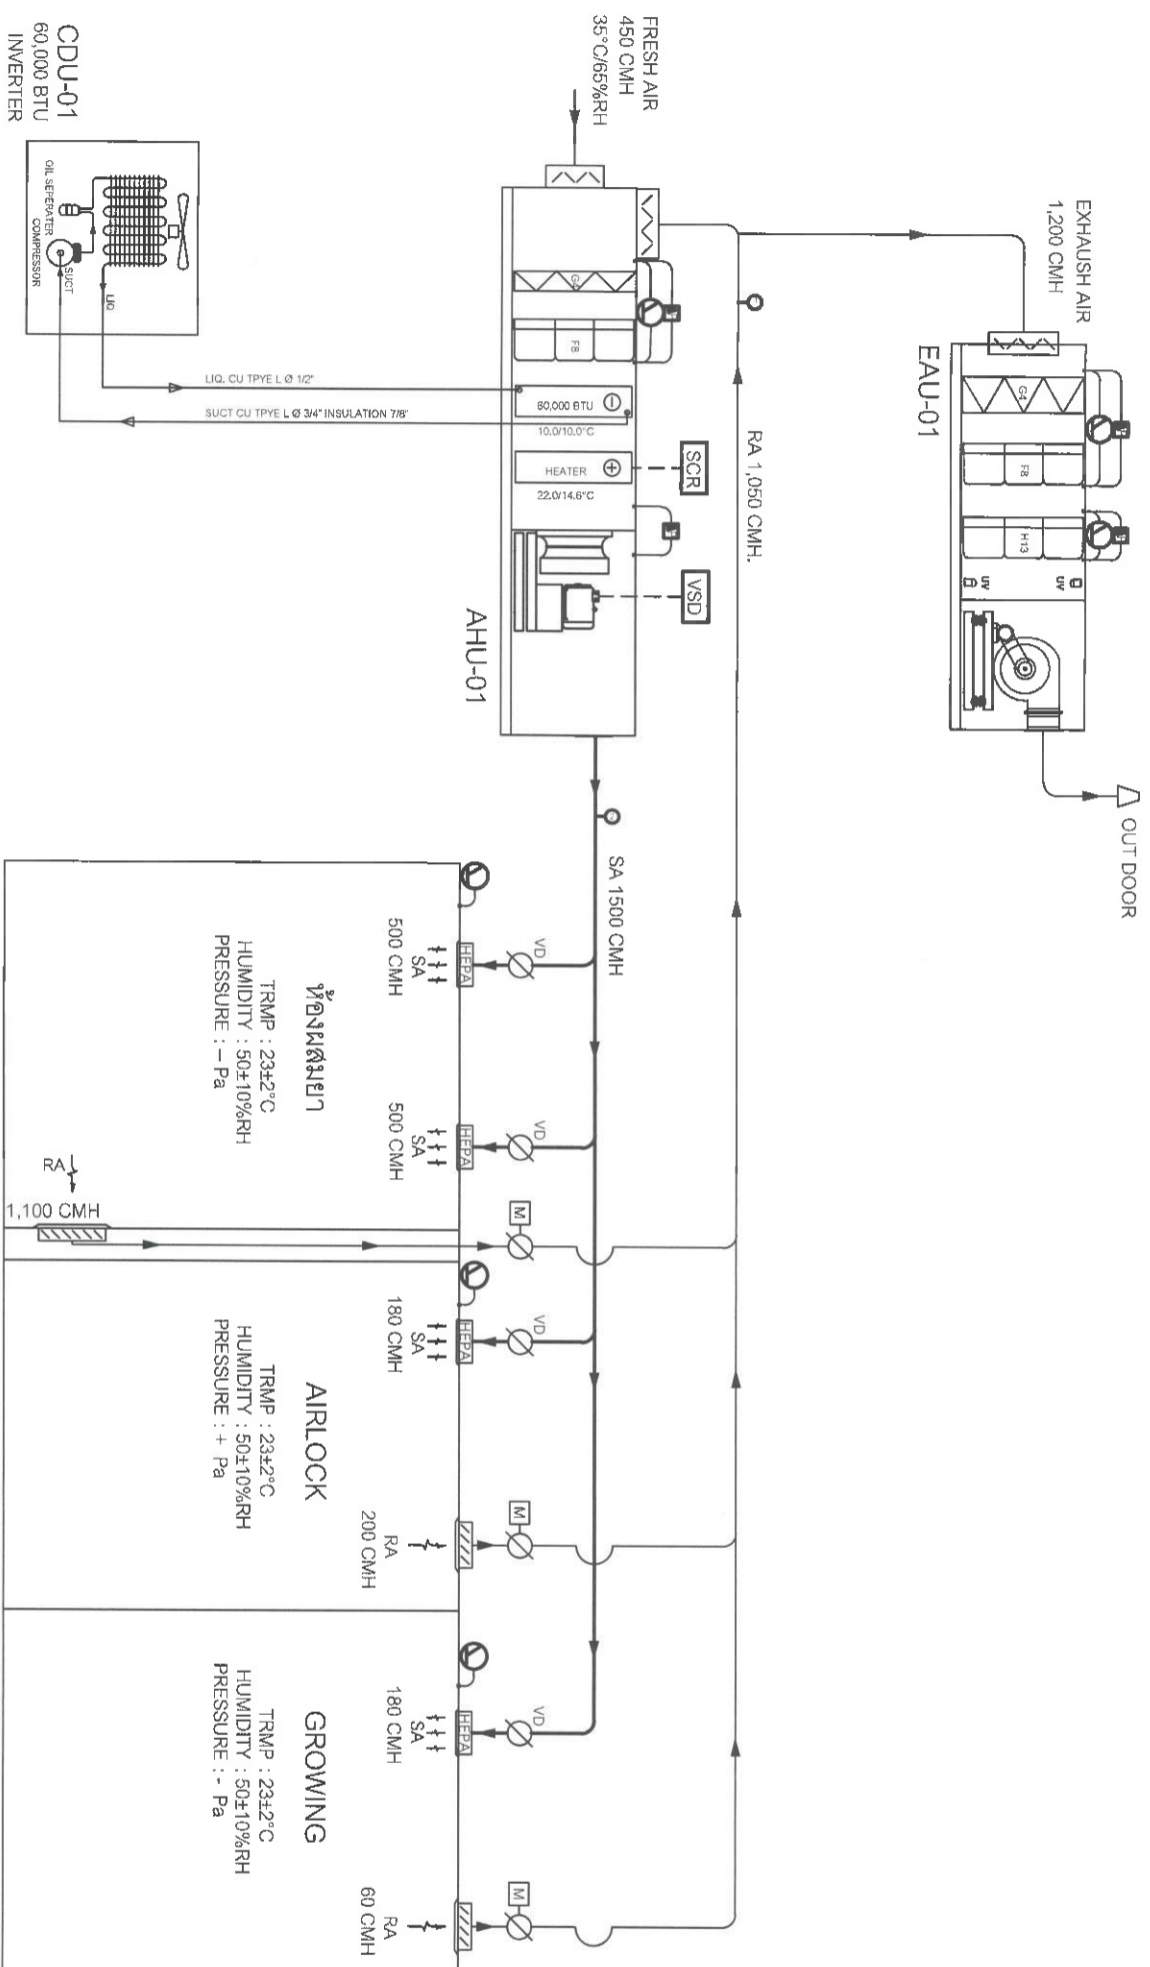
CDU-01
60,000 BTU
INVERTER

OIL SEPERATER
COMPRESSOR
SUCT
LIQ

FRESH AIR
450 CMH
35°C/65%RH

EXHAUSH AIR
1,200 CMH

EAU-01
G4
F8
H13
UV
UV

OUT DOOR

G4
F8
LIQ. CU TPYE L Ø 1/2"
SUCT CU TPYE L Ø 3/4" INSULATION 7/8"
60,000 BTU
10.0/10.0°C
HEATER
SCR
22.0/14.6°C
VSD
AHU-01

RA 1,050 CMH.

SA 1500 CMH

VD
SA
500 CMH
HEPA

ห้องผสมยา
TRMP : 23±2°C
HUMIDITY : 50±10%RH
PRESSURE : – Pa

VD
SA
500 CMH
HEPA

M
RA
1,100 CMH

VD
SA
180 CMH
HEPA

AIRLOCK
TRMP : 23±2°C
HUMIDITY : 50±10%RH
PRESSURE : + Pa

M
RA
200 CMH

VD
SA
180 CMH
HEPA

GROWING
TRMP : 23±2°C
HUMIDITY : 50±10%RH
PRESSURE : - Pa

M
RA
60 CMH